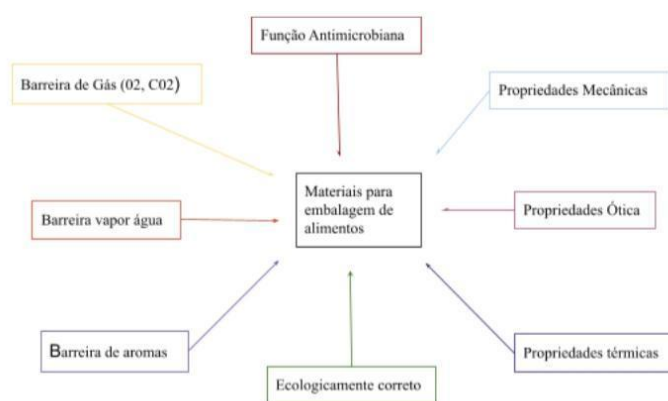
Função Antimicrobiana

Barreira de Gás (02, C02)

Propriedades Mecânicas

Materiais para embalagem de alimentos

Barreira vapor água

Propriedades Ótica

Barreira de aromas

Propriedades térmicas

Ecologicamente correto